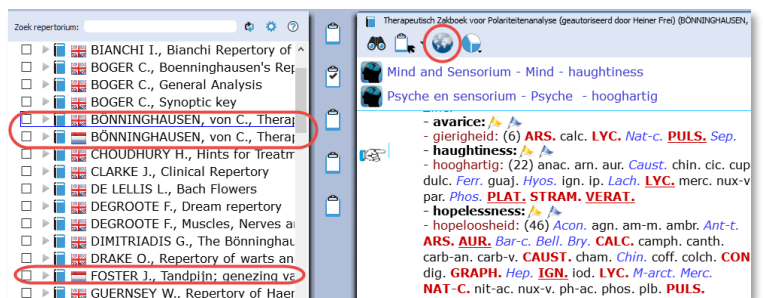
Zoek repertorium:

BIANCHI I., Bianchi Repertory of
BOGER C., Boenninghausen's Rep
BOGER C., General Analysis
BOGER C., Synoptic key
BÖNNINGHAUSEN, von C., Therap
BÖNNINGHAUSEN, von C., Therap
CHOUDHURY H., Hints for Treatm
CLARKE J., Clinical Repertory
DE LELLIS L., Bach Flowers
DEGROOTE F., Dream repertory
DEGROOTE F., Muscles, Nerves a
DIMITRIADIS G., The Bönninghau
DRAKE O., Repertory of warts an
FOSTER J., Tandpijn; genezing va
GUERNSEY W., Repertory of Haer

Therapeutisch Zakboek voor Polariteitenanalyse (geautoriseerd door Heiner Frei) (BÖNNINGHAUSEN,

Mind and Sensorium - Mind - haughtiness
Psyche en sensorium - Psyche - hooghartig

- avarice:
- gierigheid: (6) ARS. calc. LYC. Nat-c. PULS. Sep.
- haughtiness:
- hooghartig: (22) anac. arn. aur. Caust. chin. cic. cup dulc. Ferr. guaj. Hyos. ign. ip. Lach. LYC. merc. nux-v par. Phos. PLAT. STRAM. VERAT.
- hopelessness:
- hopeloosheid: (46) Acon. agn. am-m. ambr. Ant-t. ARS. AUR. Bar-c. Bell. Bry. CALC. camph. canth. carb-an. carb-v. CAUST. cham. Chin. coff. colch. CON dig. GRAPH. Hep. IGN. iod. LYC. M-arct. Merc. NAT-C. nit-ac. nux-v. ph-ac. phos. plb. PULS.